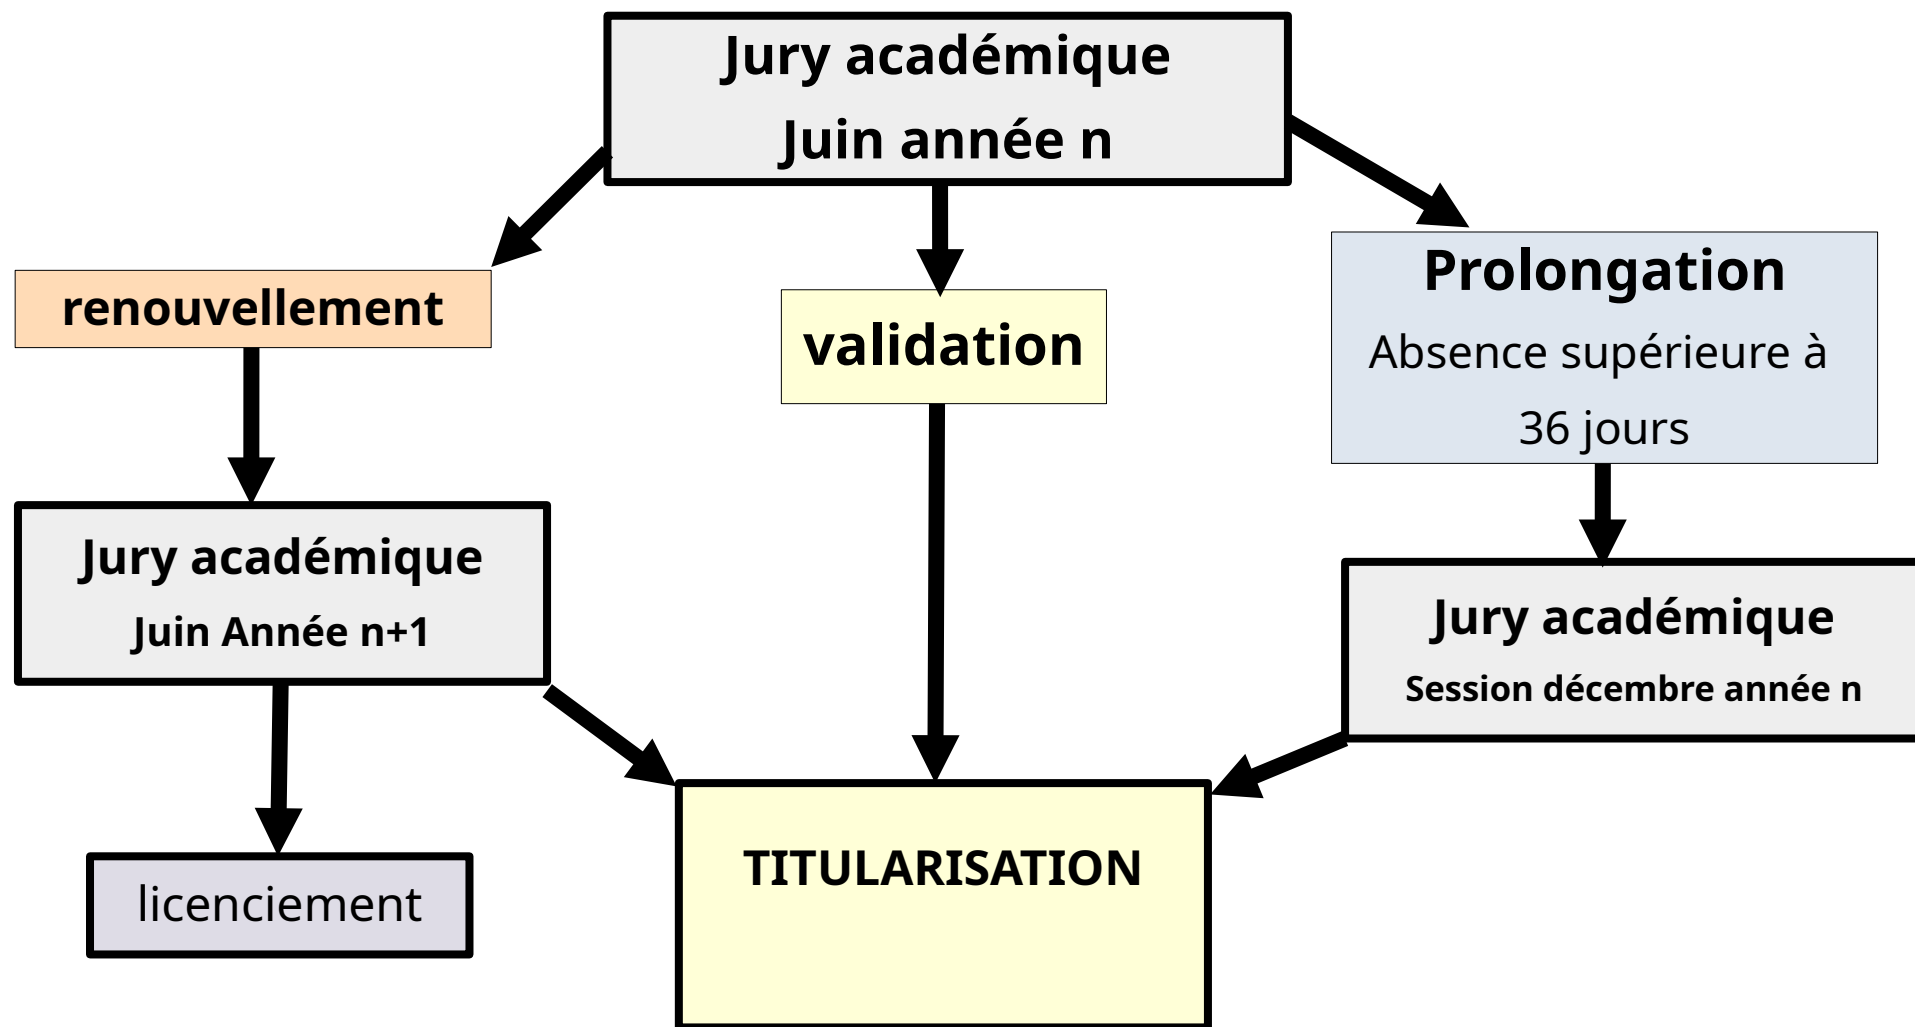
Jury académique
Juin année n

renouvellement

validation

Prolongation
Absence supérieure à 36 jours

Jury académique
Juin Année n+1

Jury académique
Session décembre année n

licenciement

TITULARISATION